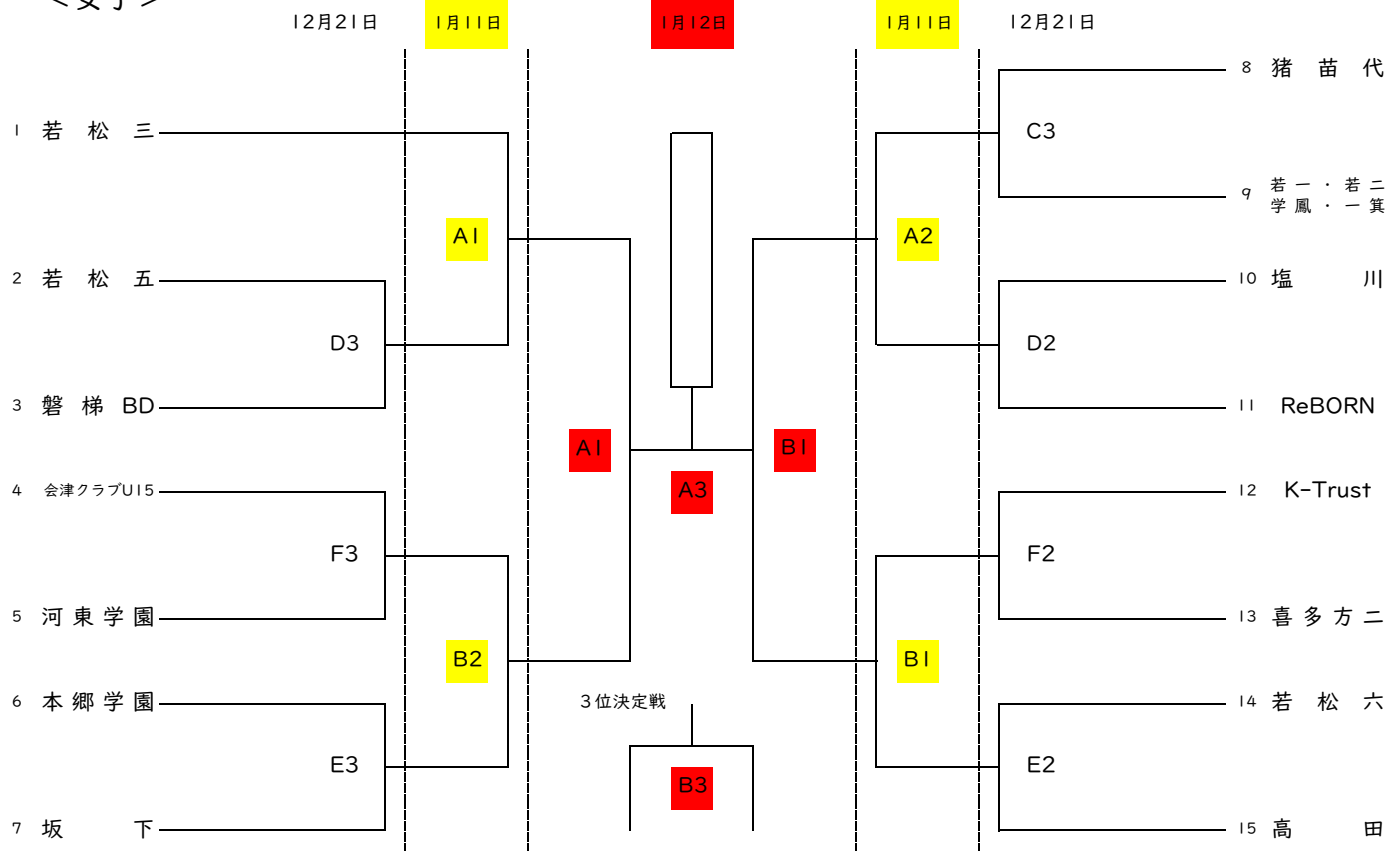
＜女子＞

12月21日　1月11日　1月12日　1月11日　12月21日

1 若松三
2 若松五
3 磐梯BD
4 会津クラブU15
5 河東学園
6 本郷学園
7 坂下

D3
F3
E3

A1
B2

A1
A3
B1

3位決定戦
B3

A2
B1

C3
D2
F2
E2

8 猪苗代
9 若一・若二 学鳳・一箕
10 塩川
11 ReBORN
12 K-Trust
13 喜多方二
14 若松六
15 高田